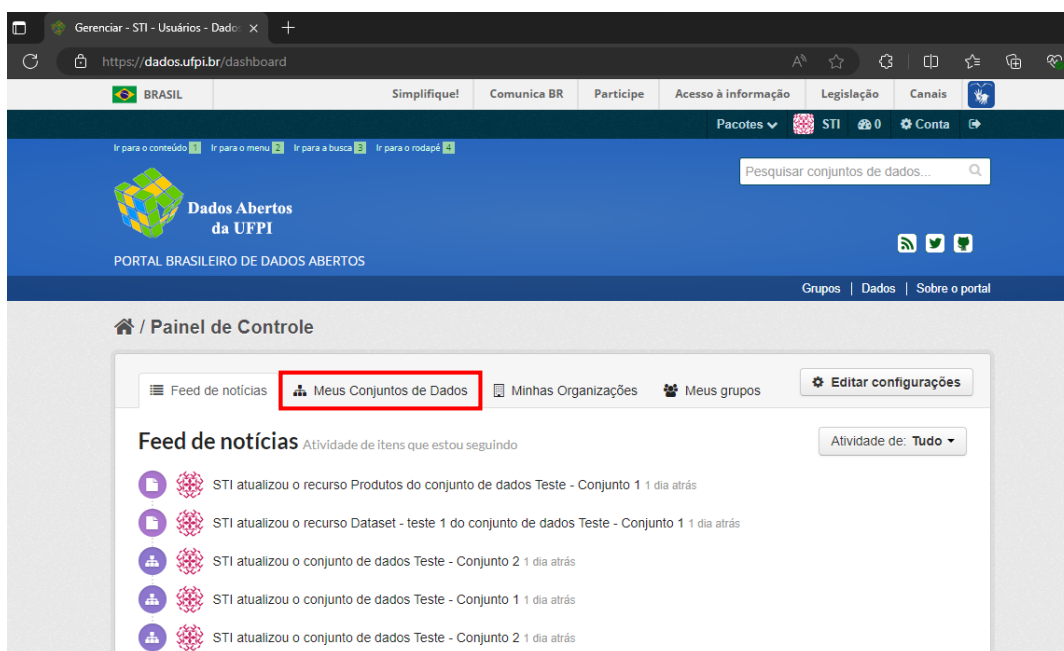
Gerenciar - STI - Usuários - Dado ×
+
https://dados.ufpi.br/dashboard

BRASIL
Simplifique!
Comunica BR
Participe
Acesso à informação
Legislação
Canais

Pacotes
STI
0
Conta

Ir para o conteúdo 1 Ir para o menu 2 Ir para a busca 3 Ir para o rodapé 4

Pesquisar conjuntos de dados...

Dados Abertos da UFPI

PORTAL BRASILEIRO DE DADOS ABERTOS

Grupos | Dados | Sobre o portal

/ Painel de Controle

Feed de notícias
Meus Conjuntos de Dados
Minhas Organizações
Meus grupos
Editar configurações

Feed de notícias Atividade de itens que estou seguindo

Atividade de: Tudo

STI atualizou o recurso Produtos do conjunto de dados Teste - Conjunto 1 1 dia atrás

STI atualizou o recurso Dataset - teste 1 do conjunto de dados Teste - Conjunto 1 1 dia atrás

STI atualizou o conjunto de dados Teste - Conjunto 2 1 dia atrás

STI atualizou o conjunto de dados Teste - Conjunto 1 1 dia atrás

STI atualizou o conjunto de dados Teste - Conjunto 2 1 dia atrás